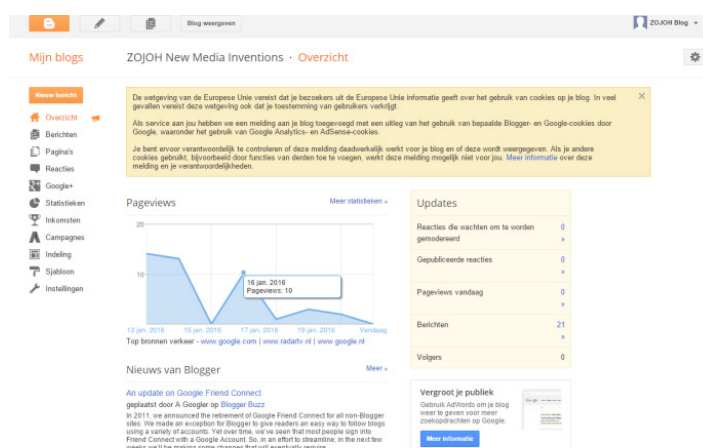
Blog weergeven

ZOJOH Blog

Mijn blogs

ZOJOH New Media Inventions · Overzicht

Nieuw bericht

Overzicht
Berichten
Pagina's
Reacties
Google+
Statistieken
Inkomsten
Campagnes
Indeling
Sjabloon
Instellingen

De wetgeving van de Europese Unie vereist dat je bezoekers uit de Europese Unie informatie geeft over het gebruik van cookies op je blog. In veel gevallen vereist deze wetgeving ook dat je toestemming van gebruikers verkrijgt.

Als service aan jou hebben we een melding aan je blog toegevoegd met een uitleg van het gebruik van bepaalde Blogger- en Google-cookies door Google, waaronder het gebruik van Google Analytics- en AdSense-cookies.

Je bent ervoor verantwoordelijk te controleren of deze melding daadwerkelijk werkt voor je blog en of deze wordt weergegeven. Als je andere cookies gebruikt, bijvoorbeeld door functies van derden toe te voegen, werkt deze melding mogelijk niet voor jou. Meer informatie over deze melding en je verantwoordelijkheden.

Pageviews

Meer statistieken »

20

16 jan. 2016
Pageviews: 10

13 jan. 2016
15 jan. 2016
17 jan. 2016
19 jan. 2016
Vandaag

Top bronnen verkeer - www.google.com | www.radartv.nl | www.google.nl

Updates

| | |
|---|---|
| Reacties die wachten om te worden gemodereerd | 0 » |
| Gepubliceerde reacties | 0 » |
| Pageviews vandaag | 0 » |
| Berichten | 21 » |
| Volgers | 0 |

Nieuws van Blogger

Meer »

An update on Google Friend Connect
geplaatst door A Googler op Blogger Buzz
In 2011, we announced the retirement of Google Friend Connect for all non-Blogger sites. We made an exception for Blogger to give readers an easy way to follow blogs using a variety of accounts. Yet over time, we've seen that most people sign into Friend Connect with a Google Account. So, in an effort to streamline, in the next few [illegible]

Vergroot je publiek
Gebruik AdWords om je blog weer te geven voor meer zoekopdrachten op Google.
Meer informatie